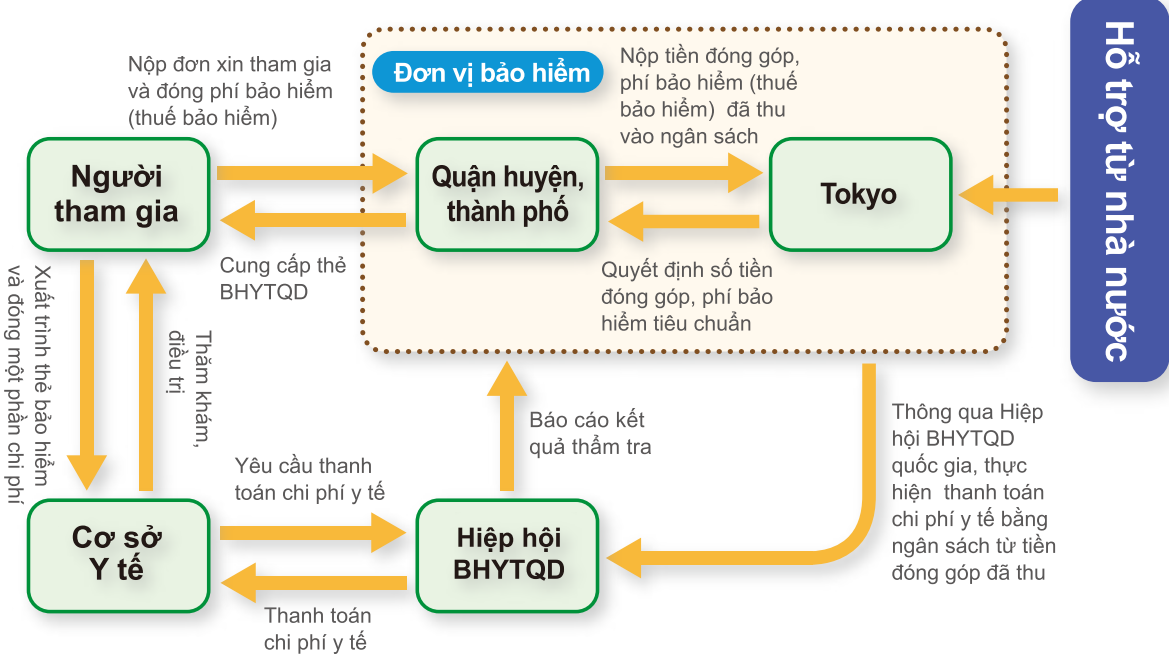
Hỗ trợ từ nhà nước

Đơn vị bảo hiểm

Nộp đơn xin tham gia và đóng phí bảo hiểm (thuế bảo hiểm)

Nộp tiền đóng góp, phí bảo hiểm (thuế bảo hiểm) đã thu vào ngân sách

Người tham gia

Quận huyện, thành phố

Tokyo

Cung cấp thẻ BHYTQD

Quyết định số tiền đóng góp, phí bảo hiểm tiêu chuẩn

Xuất trình thẻ bảo hiểm và đóng một phần chi phí

Thăm khám, điều trị

Báo cáo kết quả thẩm tra

Thông qua Hiệp hội BHYTQD quốc gia, thực hiện thanh toán chi phí y tế bằng ngân sách từ tiền đóng góp đã thu

Yêu cầu thanh toán chi phí y tế

Cơ sở Y tế

Hiệp hội BHYTQD

Thanh toán chi phí y tế